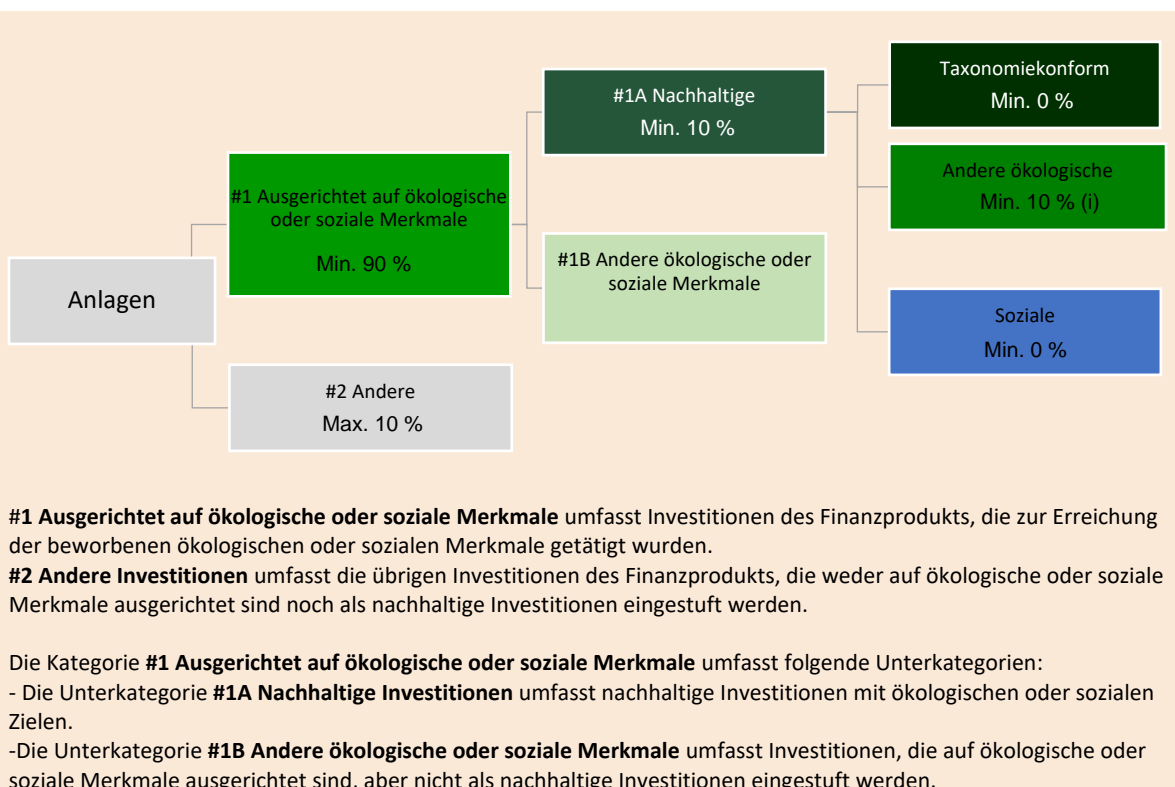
Anlagen

#1 Ausgerichtet auf ökologische oder soziale Merkmale

Min. 90 %

#2 Andere
Max. 10 %

#1A Nachhaltige
Min. 10 %

#1B Andere ökologische oder soziale Merkmale

Taxonomiekonform
Min. 0 %

Andere ökologische
Min. 10 % (i)

Soziale
Min. 0 %

#1 Ausgerichtet auf ökologische oder soziale Merkmale umfasst Investitionen des Finanzprodukts, die zur Erreichung der beworbenen ökologischen oder sozialen Merkmale getätigt wurden.
#2 Andere Investitionen umfasst die übrigen Investitionen des Finanzprodukts, die weder auf ökologische oder soziale Merkmale ausgerichtet sind noch als nachhaltige Investitionen eingestuft werden.

Die Kategorie #1 Ausgerichtet auf ökologische oder soziale Merkmale umfasst folgende Unterkategorien:
- Die Unterkategorie #1A Nachhaltige Investitionen umfasst nachhaltige Investitionen mit ökologischen oder sozialen Zielen.
-Die Unterkategorie #1B Andere ökologische oder soziale Merkmale umfasst Investitionen, die auf ökologische oder soziale Merkmale ausgerichtet sind, aber nicht als nachhaltige Investitionen eingestuft werden.